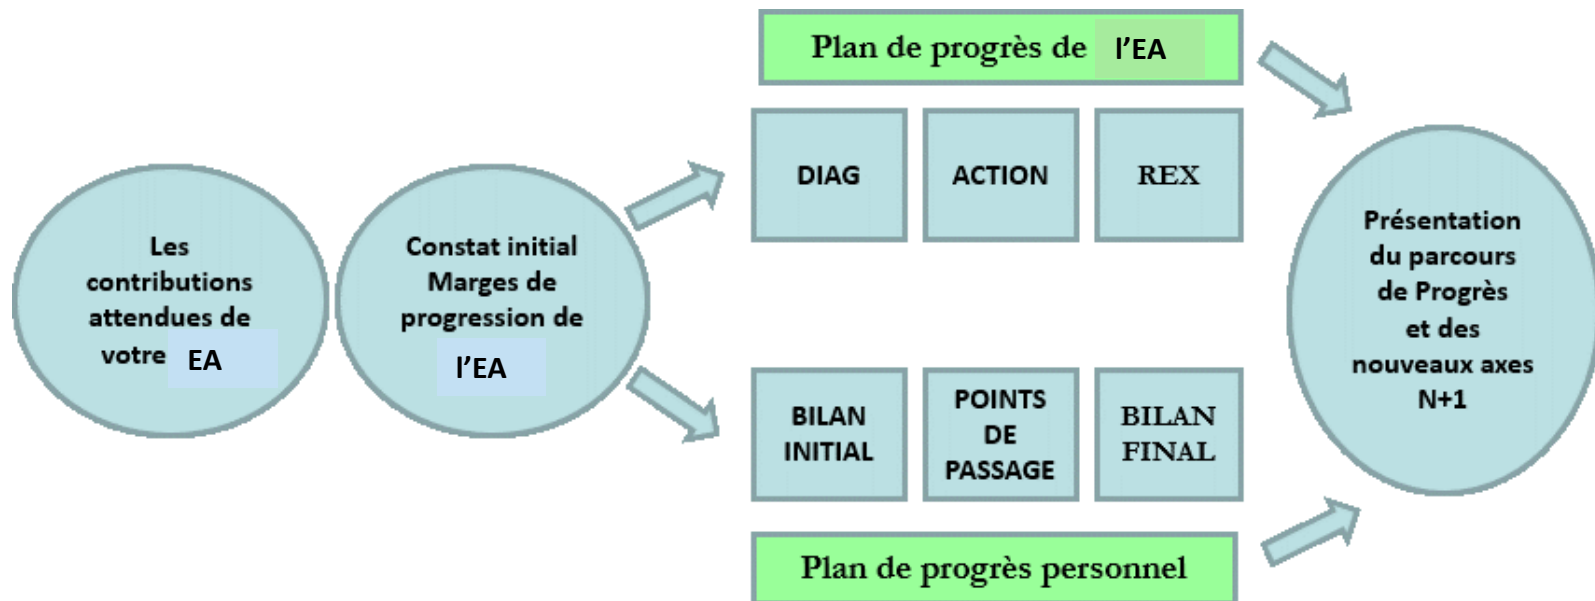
Les contributions attendues de votre EA

Constat initial Marges de progression de l'EA

Plan de progrès de l'EA

DIAG

ACTION

REX

BILAN INITIAL

POINTS DE PASSAGE

BILAN FINAL

Plan de progrès personnel

Présentation du parcours de Progrès et des nouveaux axes N+1